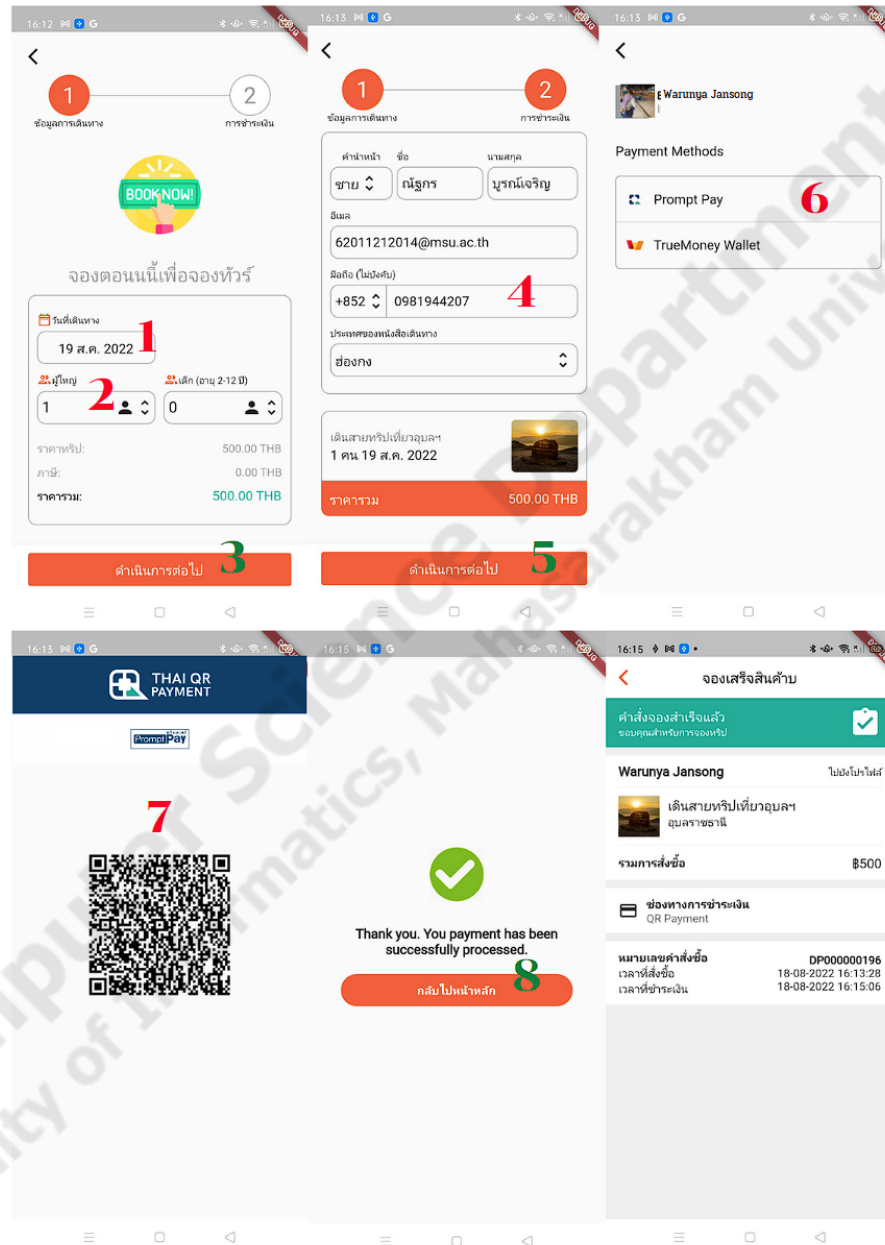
16:12

1
ข้อมูลการเดินทาง
2
การชำระเงิน

BOOK NOW!

จองตอนนี้เพื่อจองทัวร์

วันที่เดินทาง
19 ส.ค. 2022
1

ผู้ใหญ่
1
2
เด็ก (อายุ 2-12 ปี)
0

ราคาทริป: 500.00 THB
ภาษี: 0.00 THB
ราคารวม: 500.00 THB

ดำเนินการต่อไป
3

16:13

1
ข้อมูลการเดินทาง
2
การชำระเงิน

คำนำหน้า
ชาย
ชื่อ
ณัฐกร
นามสกุล
บูรณ์เจริญ
อีเมล
62011212014@msu.ac.th
มือถือ (ไม่บังคับ)
+852
0981944207
4
ประเทศของหนังสือเดินทาง
ฮ่องกง

เดินสายทริปเที่ยวอุบลฯ
1 คน 19 ส.ค. 2022
ราคารวม
500.00 THB

ดำเนินการต่อไป
5

16:13

Warunya Jansong

Payment Methods
Prompt Pay
6
TrueMoney Wallet

16:13

THAI QR PAYMENT
PromptPay
7

16:15

Thank you. You payment has been successfully processed.
กลับไปหน้าหลัก
8

16:15

จองเสร็จสินค้าบ
คำสั่งจองสำเร็จแล้ว
ขอบคุณสำหรับการจองทริป
Warunya Jansong
ไปยังโปรไฟล์
เดินสายทริปเที่ยวอุบลฯ
อุบลราชธานี
รวมการสั่งซื้อ
฿500
ช่องทางการชำระเงิน
QR Payment
หมายเลขคำสั่งซื้อ
DP000000196
เวลาที่สั่งซื้อ
18-08-2022 16:13:28
เวลาที่ชำระเงิน
18-08-2022 16:15:06

Computer Science Department, Faculty of Informatics, Mahasarakham University